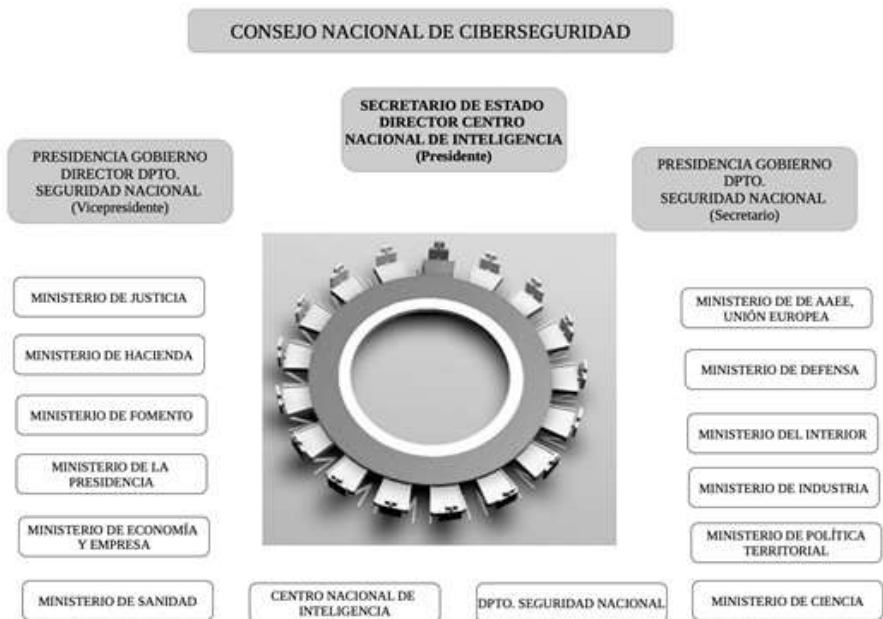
CONSEJO NACIONAL DE CIBERSEGURIDAD

SECRETARIO DE ESTADO
DIRECTOR CENTRO
NACIONAL DE INTELIGENCIA
(Presidente)

PRESIDENCIA GOBIERNO
DIRECTOR DPTO.
SEGURIDAD NACIONAL
(Vicepresidente)

PRESIDENCIA GOBIERNO
DPTO.
SEGURIDAD NACIONAL
(Secretario)

MINISTERIO DE JUSTICIA

MINISTERIO DE HACIENDA

MINISTERIO DE FOMENTO

MINISTERIO DE LA PRESIDENCIA

MINISTERIO DE ECONOMÍA Y EMPRESA

MINISTERIO DE SANIDAD

MINISTERIO DE DE AAEE, UNIÓN EUROPEA

MINISTERIO DE DEFENSA

MINISTERIO DEL INTERIOR

MINISTERIO DE INDUSTRIA

MINISTERIO DE POLÍTICA TERRITORIAL

MINISTERIO DE CIENCIA

CENTRO NACIONAL DE INTELIGENCIA

DPTO. SEGURIDAD NACIONAL